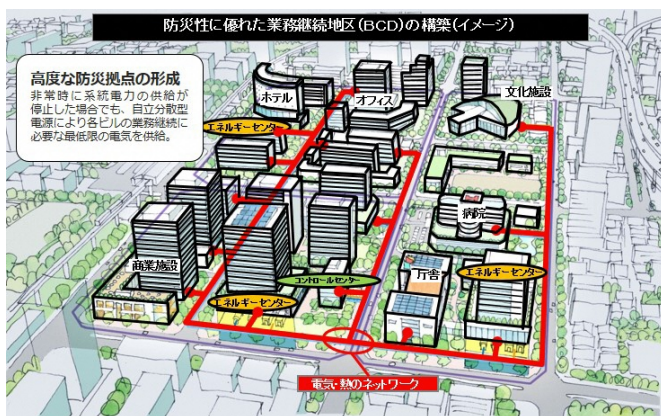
防災性に優れた業務継続地区（BCD）の構築（イメージ）

高度な防災拠点の形成
非常時に系統電力の供給が停止した場合でも、自立分散型電源により各ビルの業務継続に必要な最低限の電気を供給。

ホテル
オフィス
文化施設
エネルギーセンター
病院
商業施設
コントロールセンター
庁舎
エネルギーセンター
エネルギーセンター
電気・熱のネットワーク